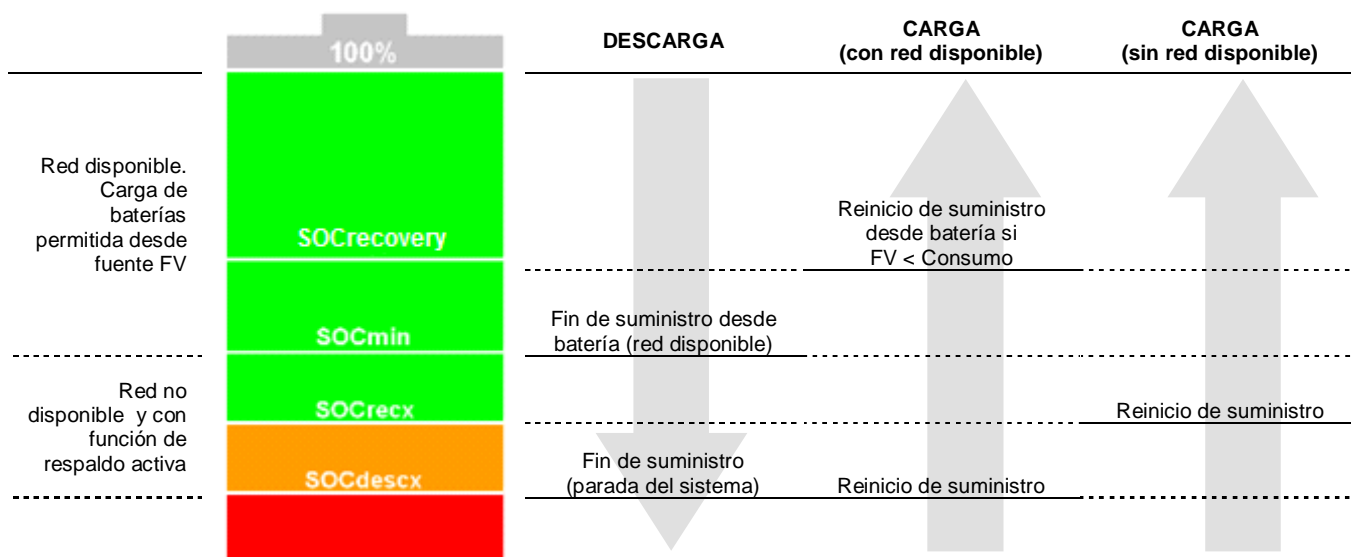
100%

DESCARGA

CARGA (con red disponible)

CARGA (sin red disponible)

Red disponible. Carga de baterías permitida desde fuente FV

SOCrecovery

Reinicio de suministro desde batería si FV < Consumo

SOCmin

Fin de suministro desde batería (red disponible)

Red no disponible y con función de respaldo activa

SOCrecx

Reinicio de suministro

SOCdescx

Fin de suministro (parada del sistema)

Reinicio de suministro